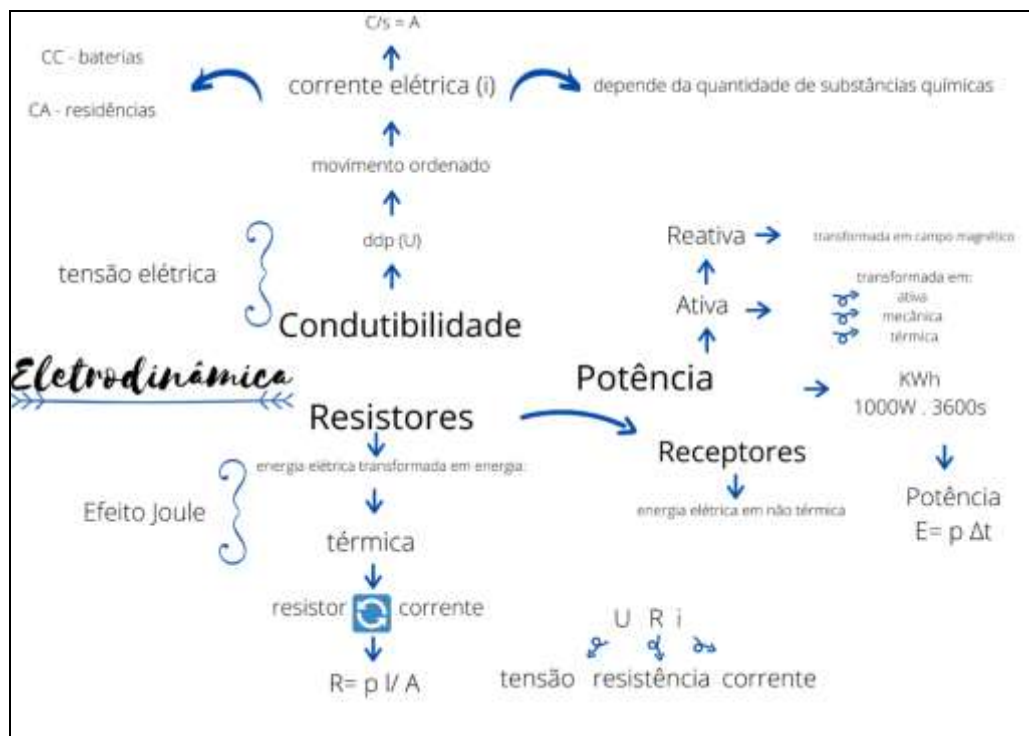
C/s = A

CC - baterias

CA - residências

corrente elétrica (i)

depende da quantidade de substâncias químicas

movimento ordenado

ddp (U)

tensão elétrica

Condutibilidade

Reativa

transformada em campo magnético

Ativa

transformada em:
ativa
mecânica
térmica

Eletrodinâmica

Potência

KWh
1000W . 3600s

Resistores

Receptores

energia elétrica transformada em energia:

energia elétrica em não térmica

Efeito Joule

térmica

Potência
E= p Δt

resistor corrente

U R i

R= ρ l/ A

tensão resistência corrente